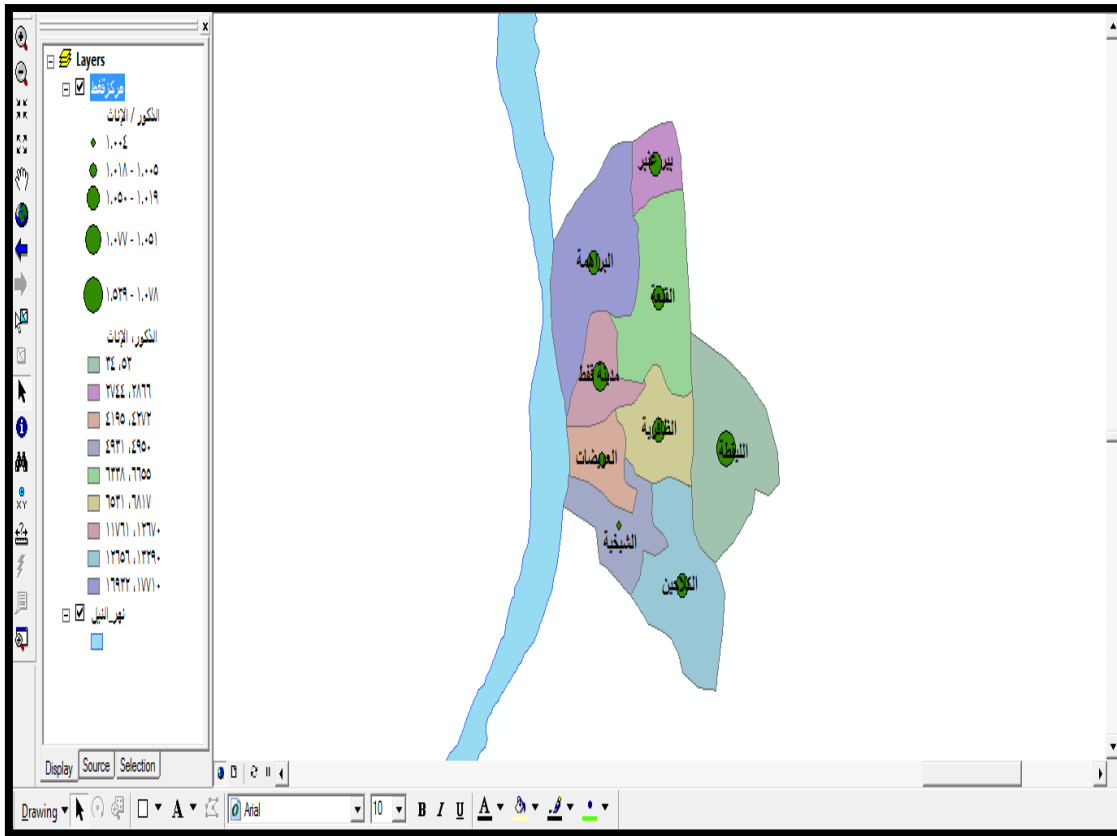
Layers
مركز قفط
الذكور / الإناث
١٫٠٠٤
١٫٠١٨ - ١٫٠٠٥
١٫٠٥٠ - ١٫٠١٩
١٫٠٧٧ - ١٫٠٥١
١٫٥٣٩ - ١٫٠٧٨
الذكور، الإناث
٣٤ ،٥٢
٢٧٤٤ ،٢٨٦٦
٤١٩٥ ،٤٢٧٢
٤٩٣١ ،٤٩٥٠
٦٣٣٨ ،٦٦٥٥
٦٥٣١ ،٦٨١٧
١١٧٦١ ،١٢٣٧٠
١٢٦٥٦ ،١٣٣٩٠
١٦٩٣٣ ،١٧٧١٠
نهر_النيل
Display Source Selection
بير عنبر
البراهمة
القلعة
مدينة قفط
الظافرية
البيضا
العويضات
الشيخية
الكلاحين
Drawing
A
Arial
10
B I U
A